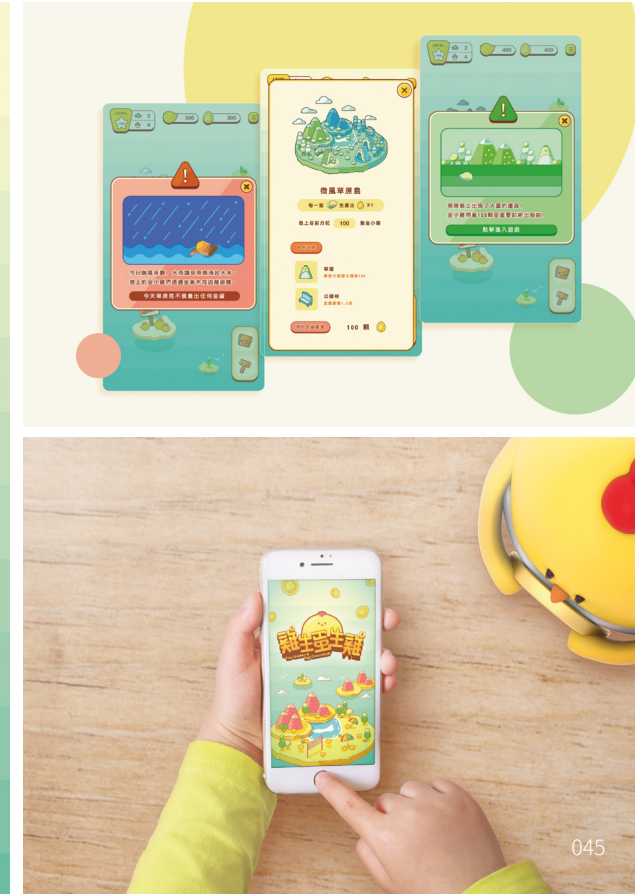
2
4
300
300

今日颱風來襲，大浪讓你無法出海，島上的小雞們將會躲在家裡避難。
今天暴風雨不會產出任何金幣

微風華原島
每一隻 生產 X1
島上目前分配 100 隻金小雞
草屋
企鵝屋
100 顆

2
4
400
400

草原島上出現了大量的蘑菇，
讓小雞們每100顆蘑菇都能產出獎勵！
點擊進入遊戲

雞生蛋生雞

045